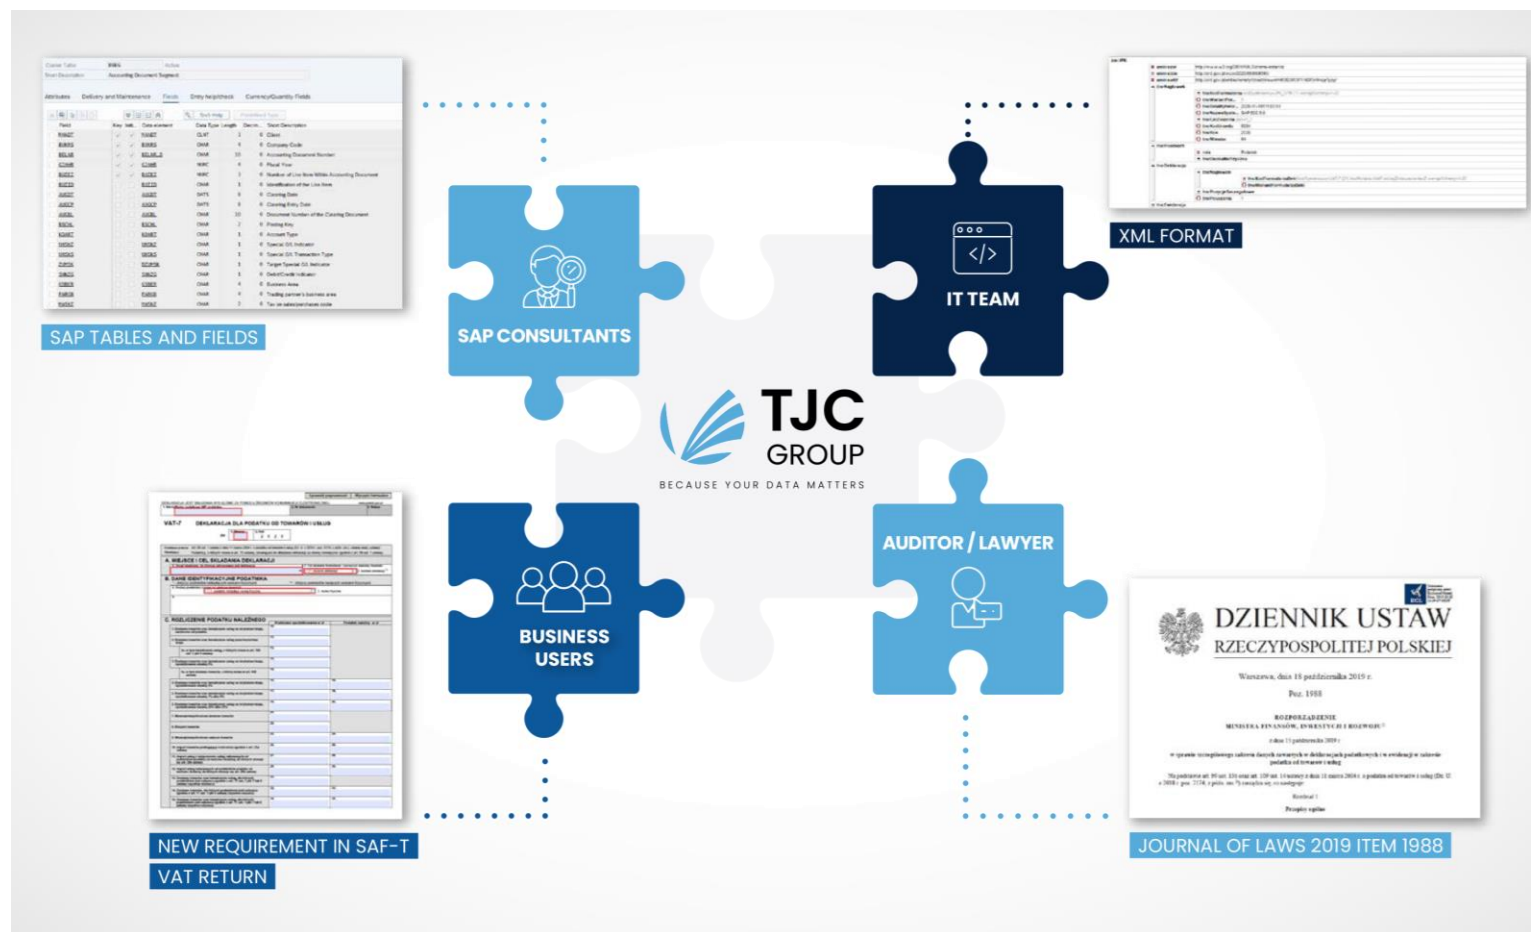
SAP TABLES AND FIELDS

SAP CONSULTANTS

IT TEAM

XML FORMAT

TJC GROUP
BECAUSE YOUR DATA MATTERS

BUSINESS USERS

AUDITOR / LAWYER

VAT-7 DEKLARACJA DLA PODATKU OD TOWARÓW I USŁUG

NEW REQUIREMENT IN SAF-T VAT RETURN

DZIENNIK USTAW RZECZYPOSPOLITEJ POLSKIEJ

Warszawa, dnia 15 października 2019 r.

Poz. 1988

ROZPORZĄDZENIE MINISTRA FINANSÓW, INWESTYCJI I ROZWOJU

JOURNAL OF LAWS 2019 ITEM 1988